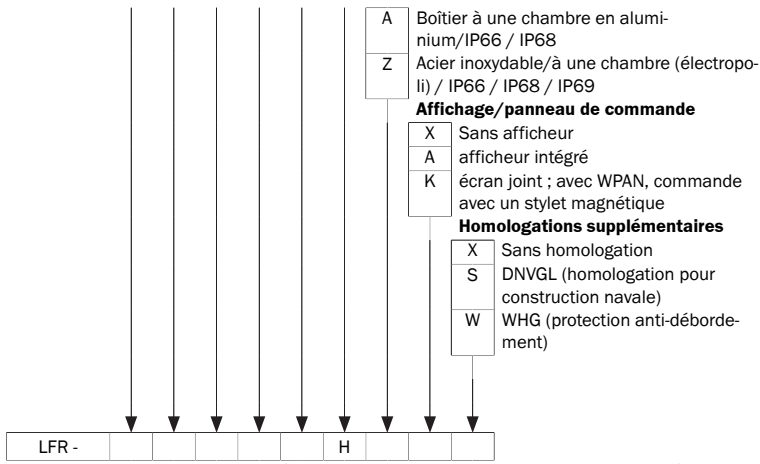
A Boîtier à une chambre en aluminium/IP66 / IP68
Z Acier inoxydable/à une chambre (électropoli) / IP66 / IP68 / IP69

**Affichage/panneau de commande**
X Sans afficheur
A afficheur intégré
K écran joint ; avec WPAN, commande avec un stylet magnétique

**Homologations supplémentaires**
X Sans homologation
S DNVGL (homologation pour construction navale)
W WHG (protection anti-débordement)

| LFR - | | | | | | H | | | |
|---|---|---|---|---|---|---|---|---|---|